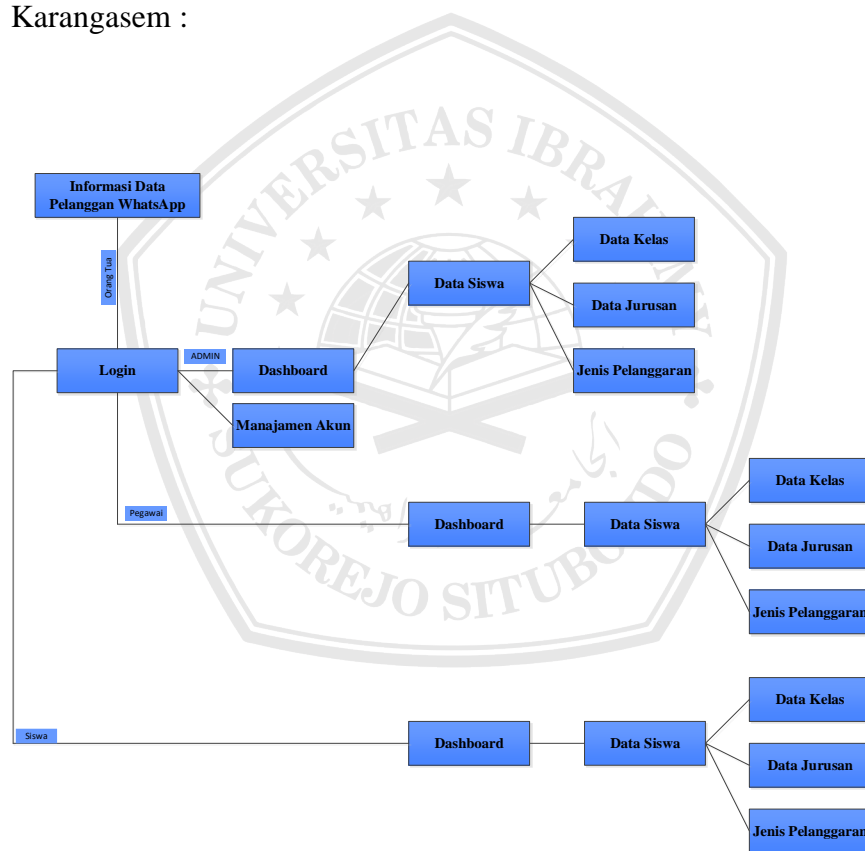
Karangasem :

Informasi Data Pelanggan WhatsApp

Orang Tua

Login

ADMIN

Dashboard

Manajamen Akun

Data Siswa

Data Kelas

Data Jurusan

Jenis Pelanggaran

Pegawai

Dashboard

Data Siswa

Data Kelas

Data Jurusan

Jenis Pelanggaran

Siswa

Dashboard

Data Siswa

Data Kelas

Data Jurusan

Jenis Pelanggaran

UNIVERSITAS IBRAHIMY SUKOREJO SITUBONDO